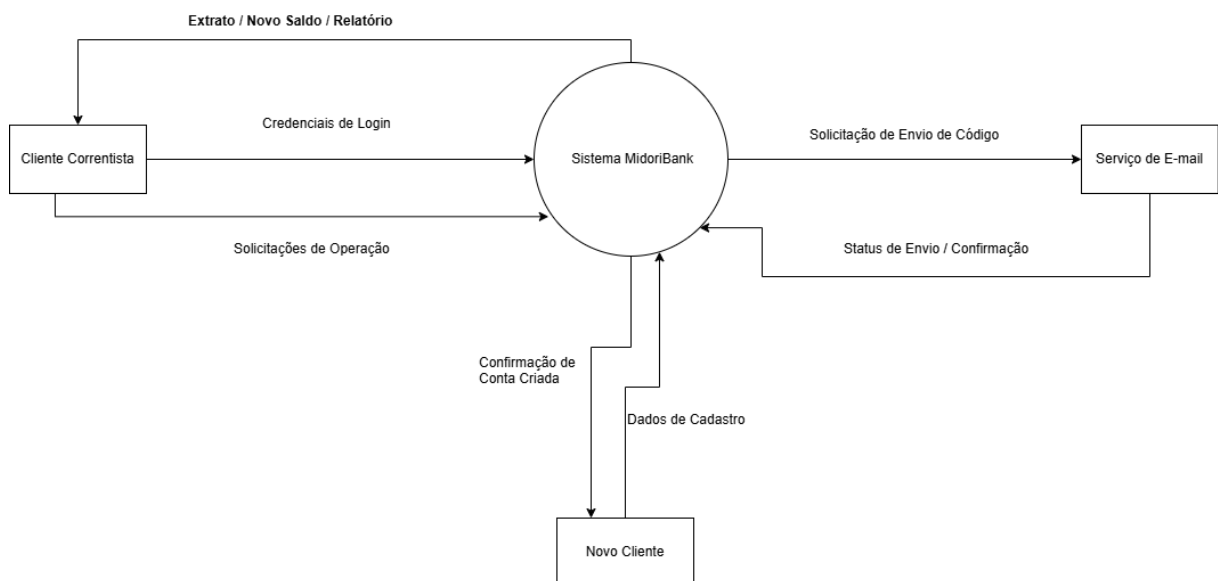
Extrato / Novo Saldo / Relatório

Credenciais de Login

Cliente Correntista

Sistema MidoriBank

Solicitação de Envio de Código

Serviço de E-mail

Solicitações de Operação

Status de Envio / Confirmação

Confirmação de Conta Criada

Dados de Cadastro

Novo Cliente